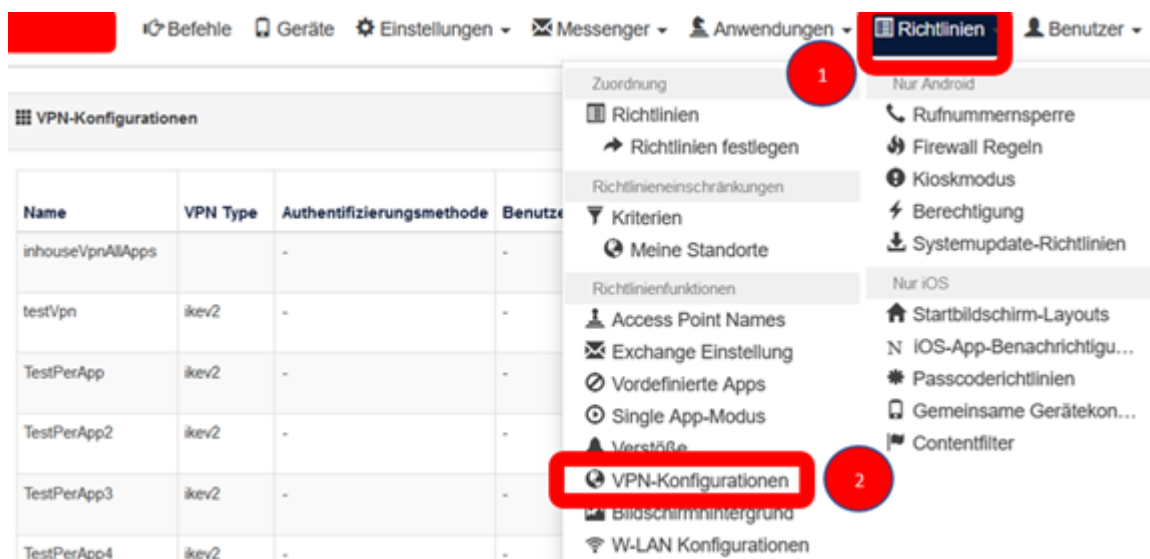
Befehle Geräte Einstellungen Messenger Anwendungen Richtlinien Benutzer

1

VPN-Konfigurationen

| Name | VPN Type | Authentifizierungsmethode | Benutze |
|---|---|---|---|
| inhouseVpnAllApps | | - | - |
| testVpn | ikev2 | - | - |
| TestPerApp | ikev2 | - | - |
| TestPerApp2 | ikev2 | - | - |
| TestPerApp3 | ikev2 | - | - |
| TestPerApp4 | ikev2 | - | - |

Zuordnung
Richtlinien
Richtlinien festlegen
Richtlinieneinschränkungen
Kriterien
Meine Standorte
Richtlinienfunktionen
Access Point Names
Exchange Einstellung
Vordefinierte Apps
Single App-Modus
Verstöße
VPN-Konfigurationen
Bildschirmhintergrund
W-LAN Konfigurationen

2

Nur Android
Rufnummernsperre
Firewall Regeln
Kioskmodus
Berechtigung
Systemupdate-Richtlinien
Nur iOS
Startbildschirm-Layouts
iOS-App-Benachrichtigu...
Passcoderichtlinien
Gemeinsame Gerätekon...
Contentfilter